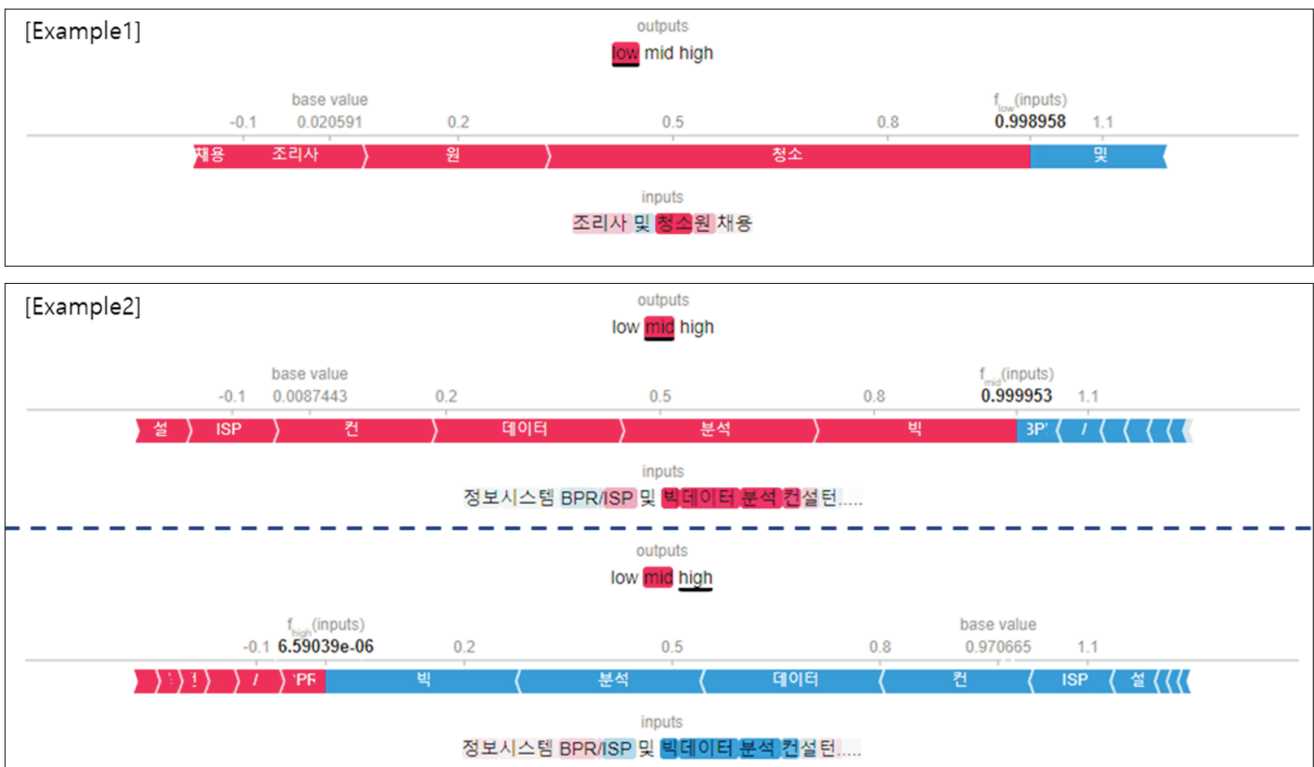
[Example1]

outputs
low mid high

base value
-0.1 0.020591 0.2 0.5 0.8 $f_{low}$(inputs) 0.998958 1.1

채용 조리사 원 청소 및

inputs
조리사 및 청소원 채용

[Example2]

outputs
low mid high

base value
-0.1 0.0087443 0.2 0.5 0.8 $f_{mid}$(inputs) 0.999953 1.1

설 ISP 컨 데이터 분석 빅 3P' /

inputs
정보시스템 BPR/ISP 및 빅데이터 분석 컨설턴....

outputs
low mid high

$f_{high}$(inputs)
-0.1 6.59039e-06 0.2 0.5 0.8 base value 0.970665 1.1

/ 'PF 빅 분석 데이터 컨 ISP 설

inputs
정보시스템 BPR/ISP 및 빅데이터 분석 컨설턴....